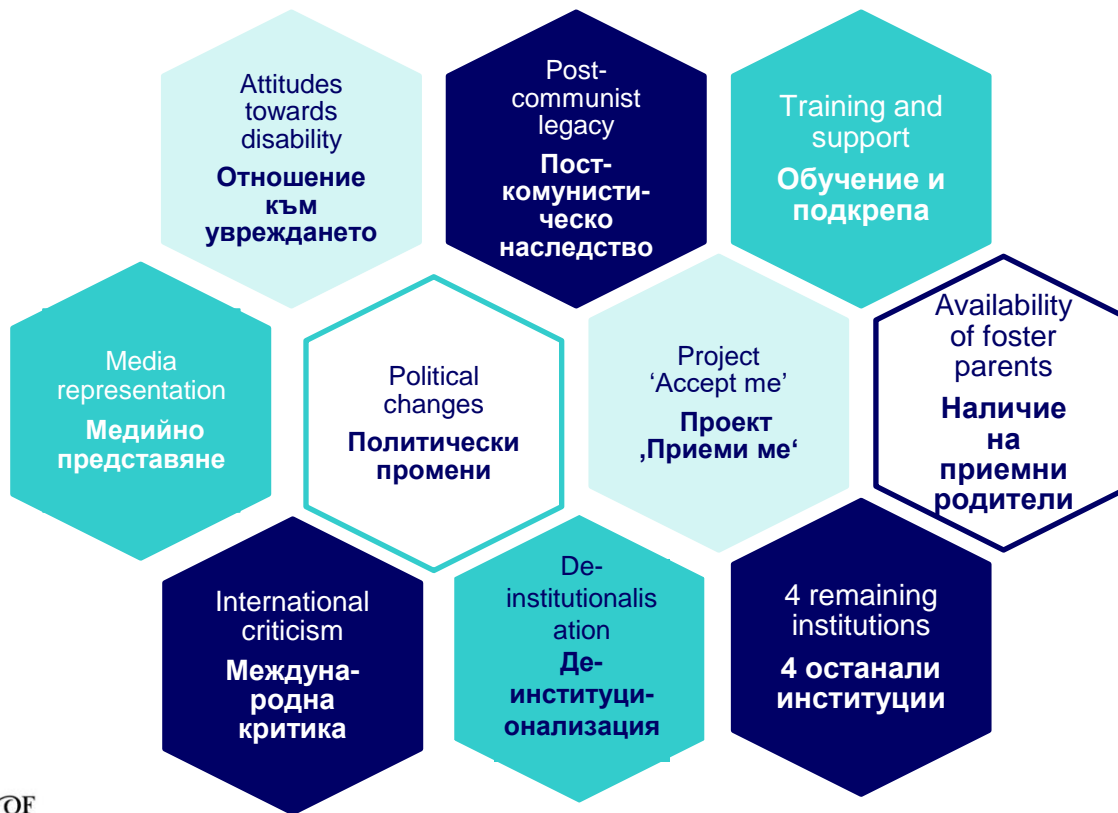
Attitudes towards disability

Отношение към увреждането

Post-communist legacy

Посткомунистическо наследство

Training and support

Обучение и подкрепа

Media representation

Медийно представяне

Political changes

Политически промени

Project 'Accept me'

Проект ‚Приеми ме'

Availability of foster parents

Наличие на приемни родители

International criticism

Международна критика

De-institutionalisation

Деинституционализация

4 remaining institutions

4 останали институции

OF